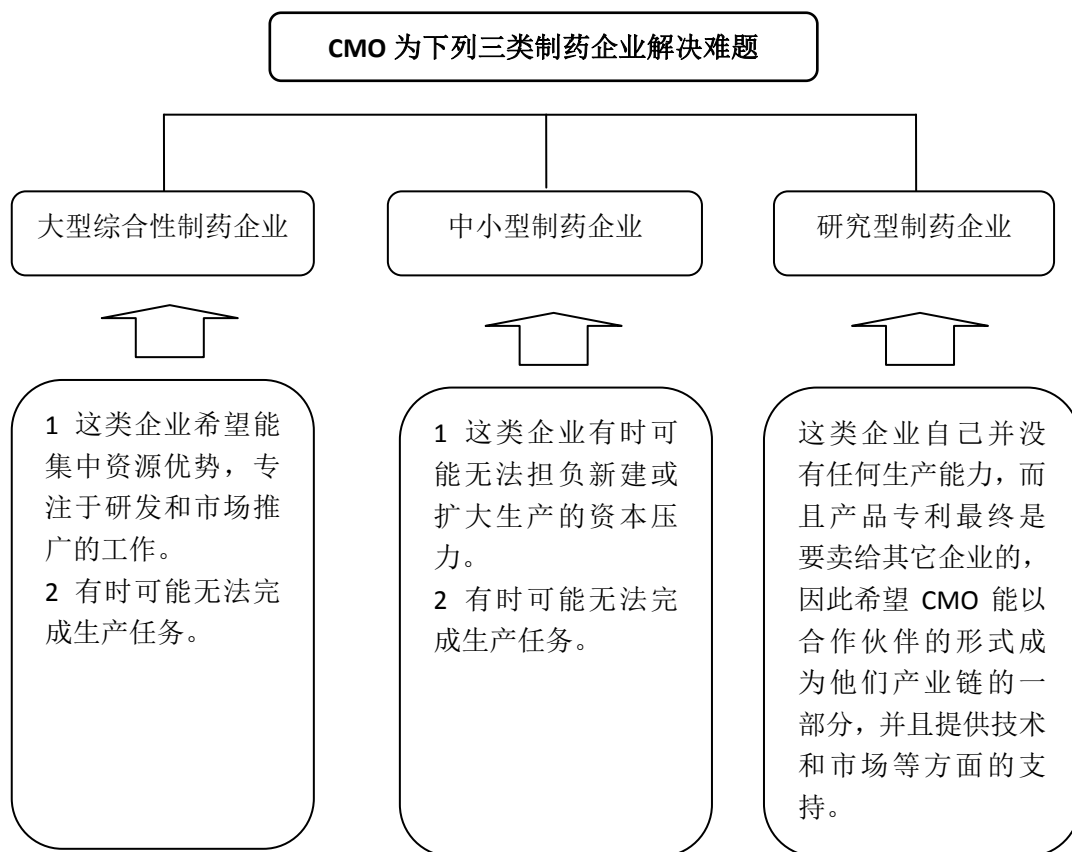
CMO 为下列三类制药企业解决难题

大型综合性制药企业

中小型制药企业

研究型制药企业

1 这类企业希望能集中资源优势，专注于研发和市场推广的工作。
2 有时可能无法完成生产任务。

1 这类企业有时可能无法担负新建或扩大生产的资本压力。
2 有时可能无法完成生产任务。

这类企业自己并没有任何生产能力，而且产品专利最终是要卖给其它企业的，因此希望 CMO 能以合作伙伴的形式成为他们产业链的一部分，并且提供技术和市场等方面的支持。